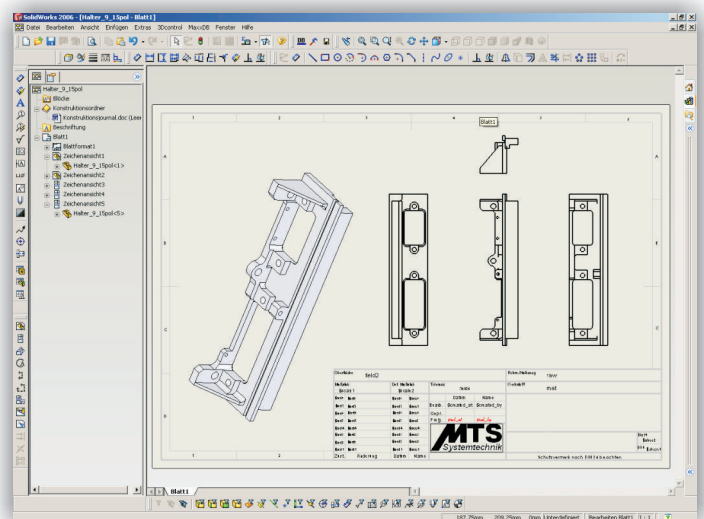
SolidWorks 2006 - [Halter_9_15pol - Blatt1]

Datei Bearbeiten Ansicht Einfügen Extras 3Dcontrol MaxxDB Fenster Hilfe

Halter_9_15pol
Blöcke
Konstruktionsordner
Konstruktionsjournal.doc (Leer
Beschriftung
Blatt1
Blattformat1
Zeichenansicht1
Halter_9_15pol<1>
Zeichenansicht2
Zeichenansicht3
Zeichenansicht4
Zeichenansicht5
Halter_9_15pol<5>

Blatt1

1
2
3
4
5
6
A
B
C
D

Oberfläche
feld2

Benennung
View

Zeichnr
Blatt

MTS
Systemtechnik

Schutzvermerk nach DIN 34 beachten

Blatt1

187,25mm 209,25mm 0mm Unterdefiniert Bearbeiten Blatt1 1 : 1